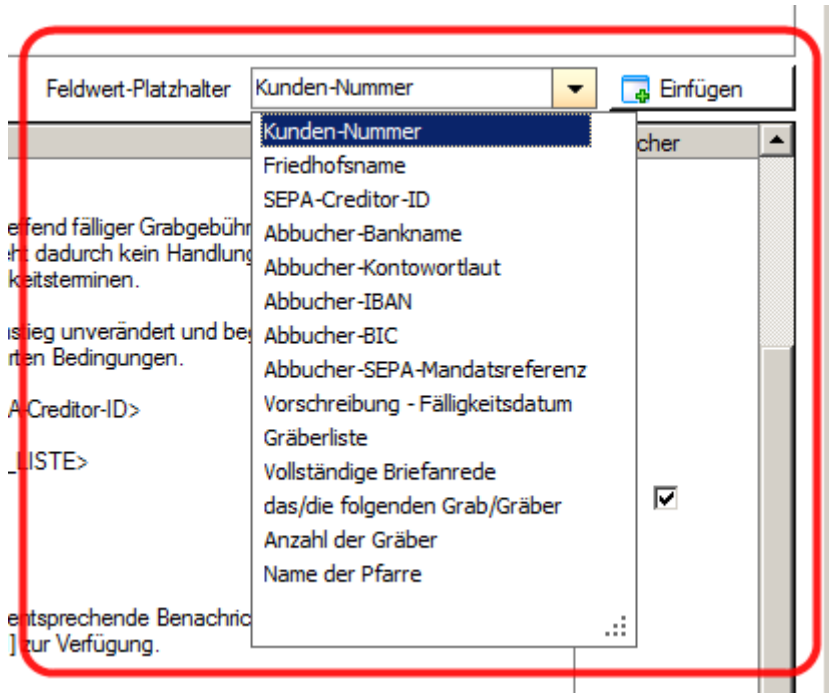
Feldwert-Platzhalter Kunden-Nummer Einfügen

Kunden-Nummer
Friedhofsname
SEPA-Creditor-ID
Abbucher-Bankname
Abbucher-Kontowortlaut
Abbucher-IBAN
Abbucher-BIC
Abbucher-SEPA-Mandatsreferenz
Vorschreibung - Fälligkeitsdatum
Gräberliste
Vollständige Briefanrede
das/die folgenden Grab/Gräber
Anzahl der Gräber
Name der Pfarre

cher

effend fälliger Grabgebühr
ht dadurch kein Handlung
keitsterminen.

stieg unverändert und beg
rten Bedingungen.

A-Creditor-ID>

_LISTE>

entsprechende Benachric
] zur Verfügung.